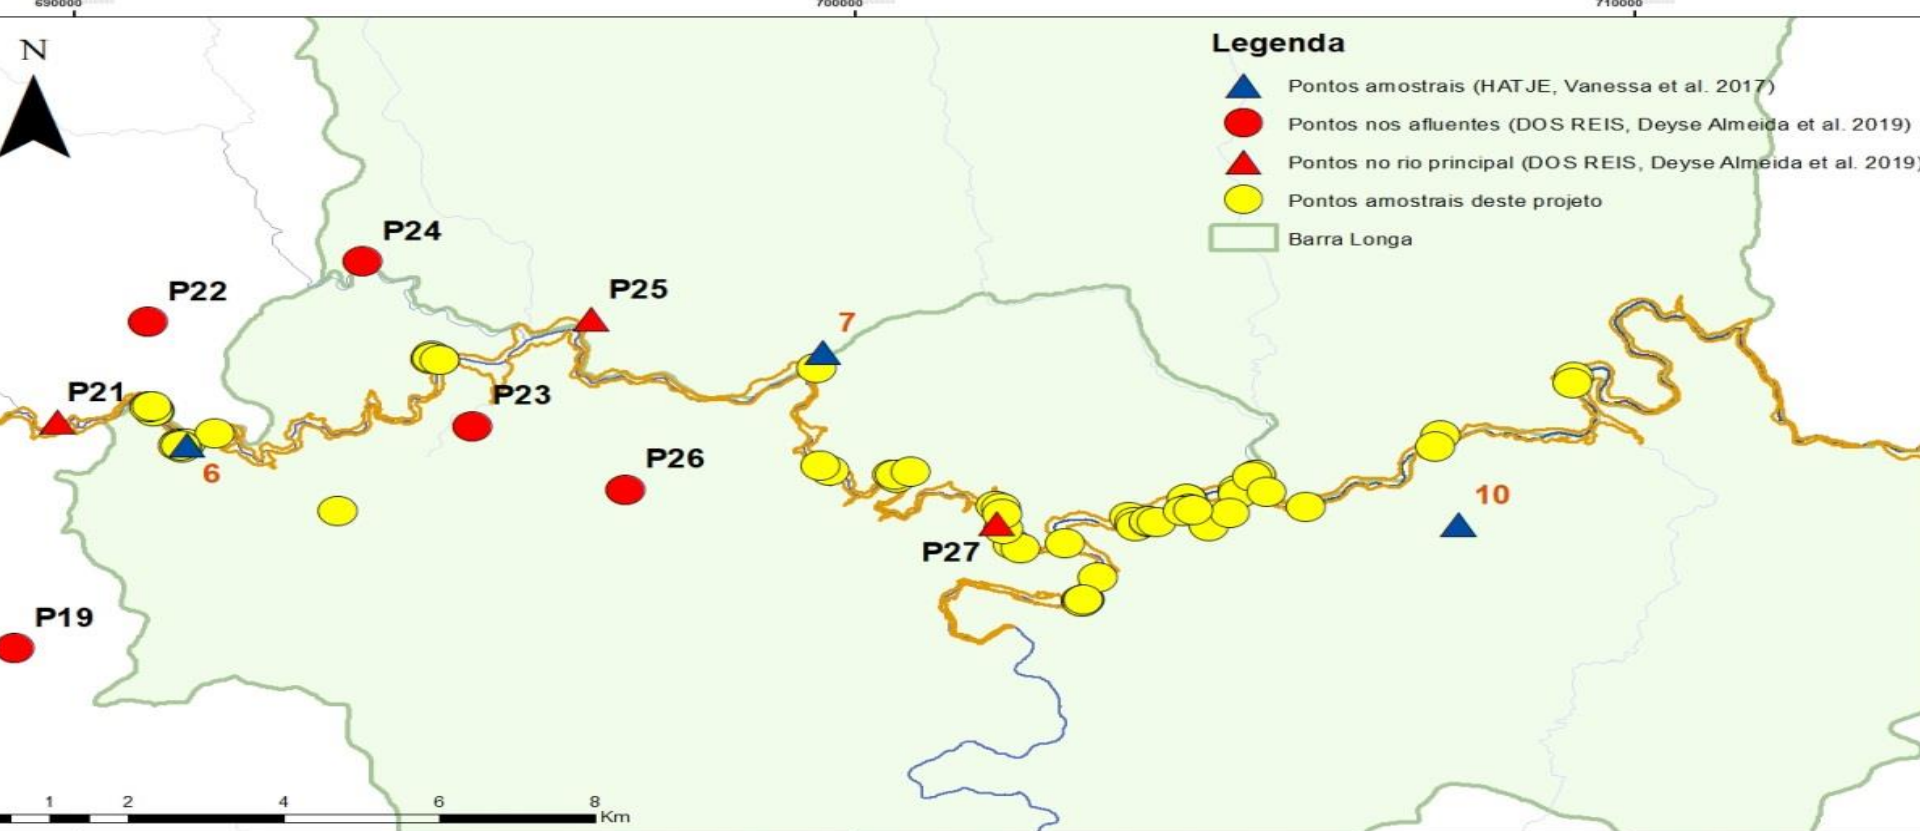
690000
700000
710000

N

Legenda
Pontos amostrais (HATJE, Vanessa et al. 2017)
Pontos nos afluentes (DOS REIS, Deyse Almeida et al. 2019)
Pontos no rio principal (DOS REIS, Deyse Almeida et al. 2019)
Pontos amostrais deste projeto
Barra Longa

P24
P22
P25
7
P21
P23
6
P26
10
P27
P19

1 2 4 6 8 Km